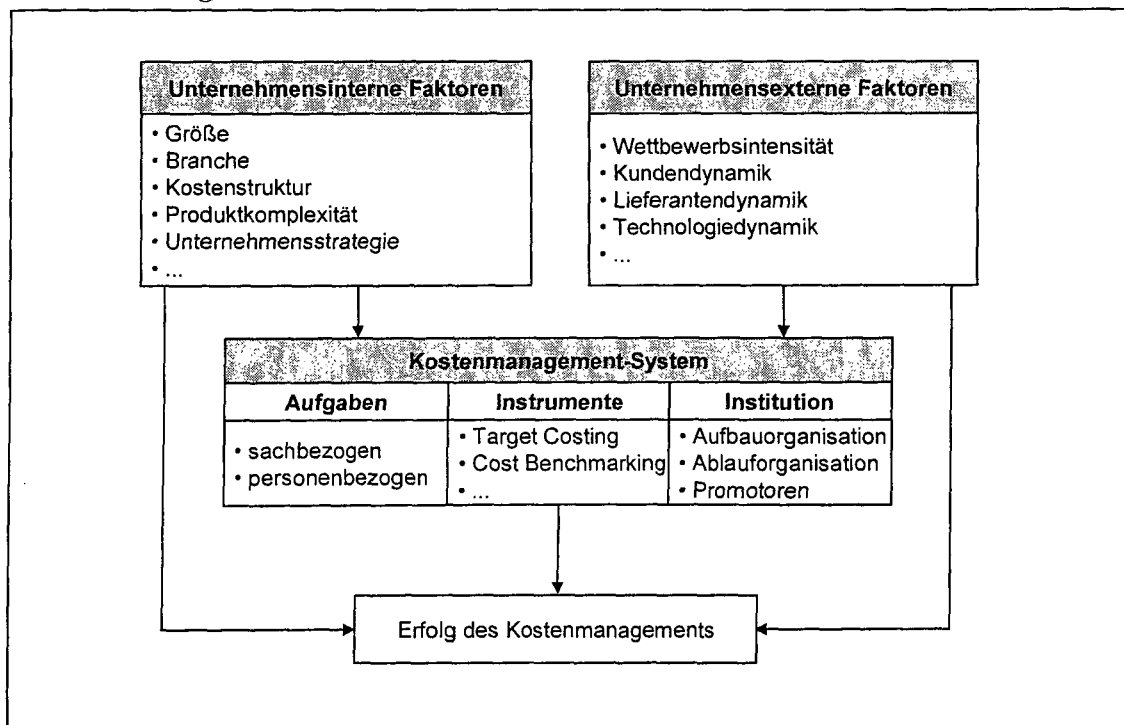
Unternehmensinterne Faktoren

• Größe
• Branche
• Kostenstruktur
• Produktkomplexität
• Unternehmensstrategie
• ...

Unternehmensexterne Faktoren

• Wettbewerbsintensität
• Kundendynamik
• Lieferantendynamik
• Technologiedynamik
• ...

Kostenmanagement-System

| Aufgaben | Instrumente | Institution |
|---|---|---|
| • sachbezogen<br>• personenbezogen | • Target Costing<br>• Cost Benchmarking<br>• ... | • Aufbauorganisation<br>• Ablauforganisation<br>• Promotoren |

Erfolg des Kostenmanagements